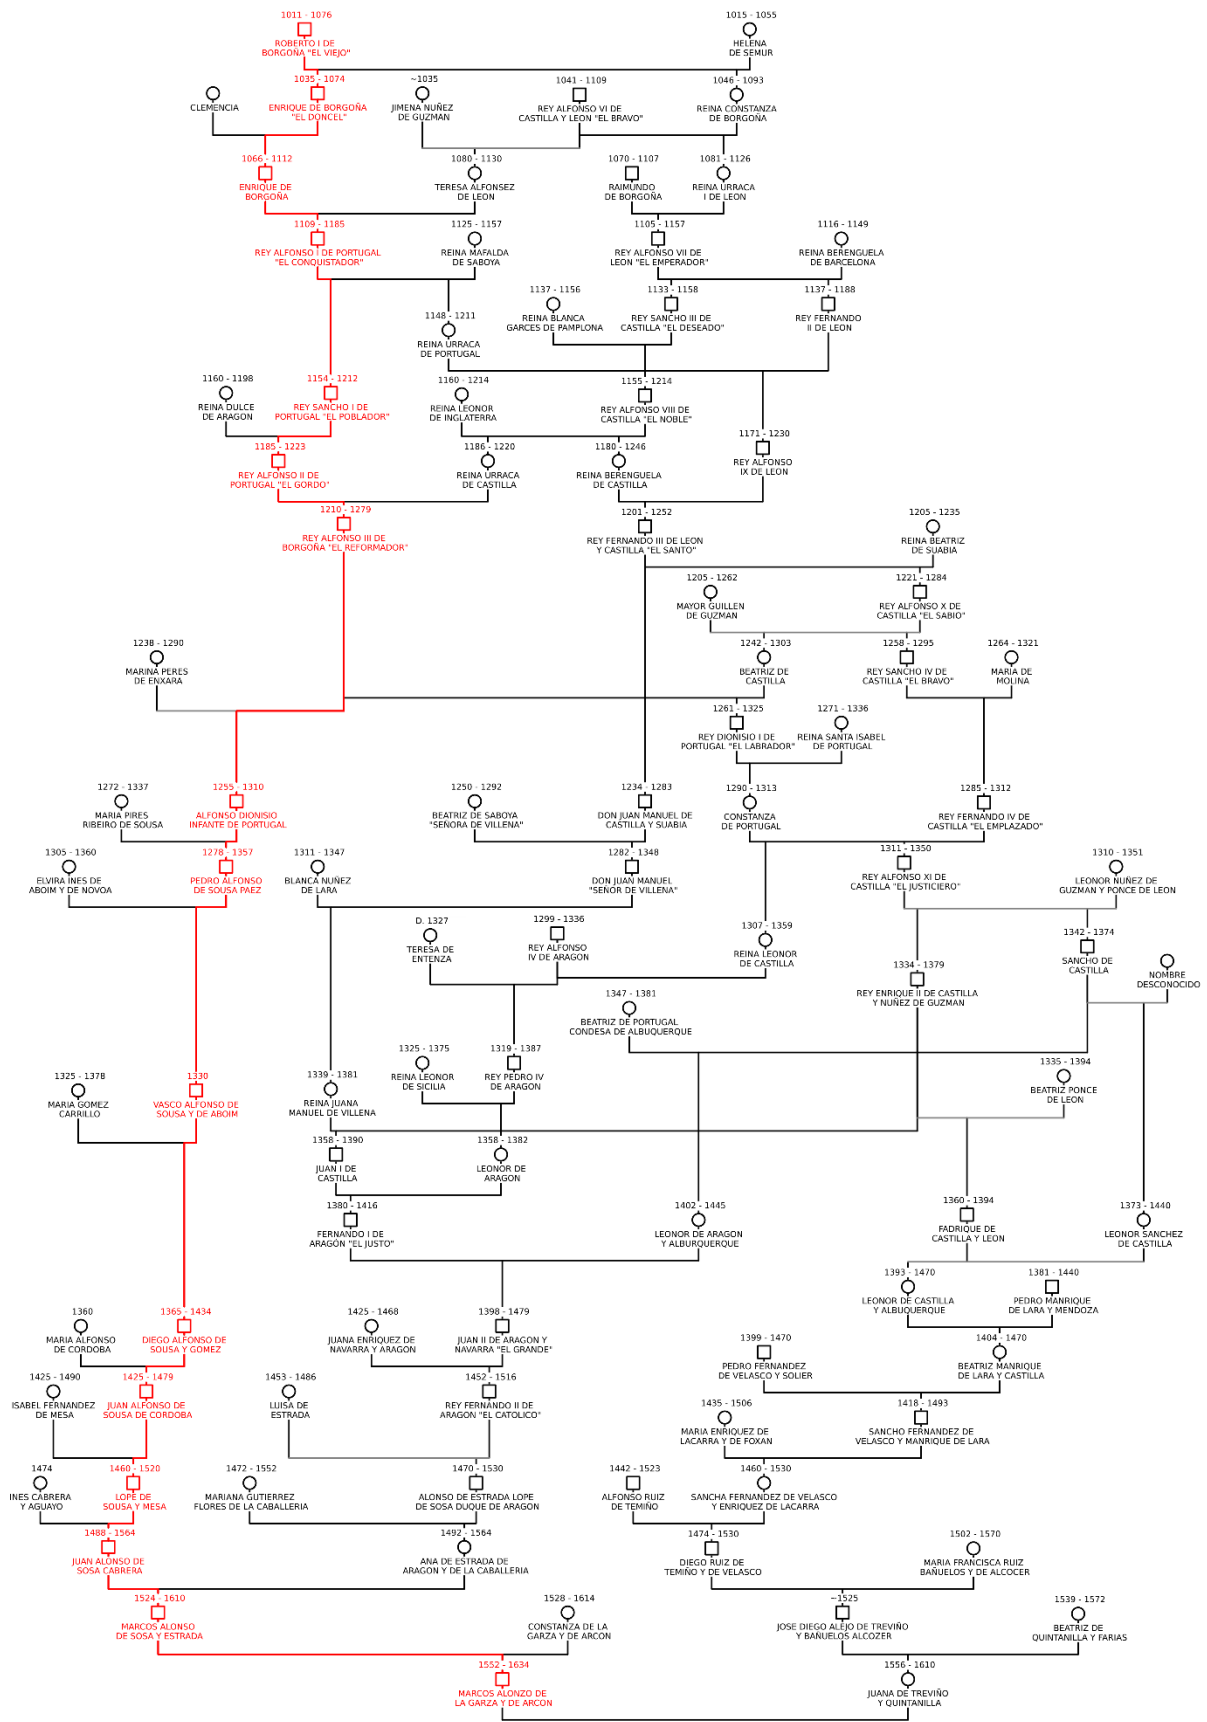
1011 - 1076
ROBERTO I DE BORGOÑA "EL VIEJO"

1015 - 1055
HELENA DE SEMUR

CLEMENCIA

1035 - 1074
ENRIQUE DE BORGOÑA "EL DONCEL"

~1035
JIMENA NUÑEZ DE GUZMAN

1041 - 1109
REY ALFONSO VI DE CASTILLA Y LEON "EL BRAVO"

1046 - 1093
REINA CONSTANZA DE BORGOÑA

1066 - 1112
ENRIQUE DE BORGOÑA

1080 - 1130
TERESA ALFONSEZ DE LEON

1070 - 1107
RAIMUNDO DE BORGOÑA

1081 - 1126
REINA URRACA I DE LEON

1109 - 1185
REY ALFONSO I DE PORTUGAL "EL CONQUISTADOR"

1125 - 1157
REINA MAFALDA DE SABOYA

1105 - 1157
REY ALFONSO VII DE LEON "EL EMPERADOR"

1116 - 1149
REINA BERENGUELA DE BARCELONA

1137 - 1156
REINA BLANCA GARCES DE PAMPLONA

1133 - 1158
REY SANCHO III DE CASTILLA "EL DESEADO"

1137 - 1188
REY FERNANDO II DE LEON

1148 - 1211
REINA URRACA DE PORTUGAL

1160 - 1198
REINA DULCE DE ARAGON

1154 - 1212
REY SANCHO I DE PORTUGAL "EL POBLADOR"

1160 - 1214
REINA LEONOR DE INGLATERRA

1155 - 1214
REY ALFONSO VIII DE CASTILLA "EL NOBLE"

1171 - 1230
REY ALFONSO IX DE LEON

1185 - 1223
REY ALFONSO II DE PORTUGAL "EL GORDO"

1186 - 1220
REINA URRACA DE CASTILLA

1180 - 1246
REINA BERENGUELA DE CASTILLA

1210 - 1279
REY ALFONSO III DE BORGOÑA "EL REFORMADOR"

1201 - 1252
REY FERNANDO III DE LEON Y CASTILLA "EL SANTO"

1205 - 1235
REINA BEATRIZ DE SUABIA

1205 - 1262
MAYOR GUILLEN DE GUZMAN

1221 - 1284
REY ALFONSO X DE CASTILLA "EL SABIO"

1238 - 1290
MARINA PERES DE ENXARA

1242 - 1303
BEATRIZ DE CASTILLA

1258 - 1295
REY SANCHO IV DE CASTILLA "EL BRAVO"

1264 - 1321
MARIA DE MOLINA

1261 - 1325
REY DIONISIO I DE PORTUGAL "EL LABRADOR"

1271 - 1336
REINA SANTA ISABEL DE PORTUGAL

1272 - 1337
MARIA PIRES RIBEIRO DE SOUSA

1255 - 1310
ALFONSO DIONISIO INFANTE DE PORTUGAL

1250 - 1292
BEATRIZ DE SABOYA "SEÑORA DE VILLENA"

1234 - 1283
DON JUAN MANUEL DE CASTILLA Y SUABIA

1290 - 1313
CONSTANZA DE PORTUGAL

1285 - 1312
REY FERNANDO IV DE CASTILLA "EL EMPLAZADO"

1305 - 1360
ELVIRA INES DE ABOIM Y DE NOVOA

1278 - 1357
PEDRO ALFONSO DE SOUSA PAEZ

1311 - 1347
BLANCA NUÑEZ DE LARA

1282 - 1348
DON JUAN MANUEL "SEÑOR DE VILLENA"

1311 - 1350
REY ALFONSO XI DE CASTILLA "EL JUSTICIERO"

1310 - 1351
LEONOR NUÑEZ DE GUZMAN Y PONCE DE LEON

D. 1327
TERESA DE ENTENZA

1299 - 1336
REY ALFONSO IV DE ARAGON

1307 - 1359
REINA LEONOR DE CASTILLA

1334 - 1379
REY ENRIQUE II DE CASTILLA Y NUÑEZ DE GUZMAN

1342 - 1374
SANCHO DE CASTILLA

NOMBRE DESCONOCIDO

1347 - 1381
BEATRIZ DE PORTUGAL CONDESA DE ALBUQUERQUE

1325 - 1378
MARIA GOMEZ CARRILLO

1330
VASCO ALFONSO DE SOUSA Y DE ABOIM

1339 - 1381
REINA JUANA MANUEL DE VILLENA

1325 - 1375
REINA LEONOR DE SICILIA

1319 - 1387
REY PEDRO IV DE ARAGON

1335 - 1394
BEATRIZ PONCE DE LEON

1358 - 1390
JUAN I DE CASTILLA

1358 - 1382
LEONOR DE ARAGON

1380 - 1416
FERNANDO I DE ARAGON "EL JUSTO"

1402 - 1445
LEONOR DE ARAGON Y ALBURQUERQUE

1360 - 1394
FADRIQUE DE CASTILLA Y LEON

1373 - 1440
LEONOR SANCHEZ DE CASTILLA

1393 - 1470
LEONOR DE CASTILLA Y ALBURQUERQUE

1381 - 1440
PEDRO MANRIQUE DE LARA Y MENDOZA

1360
MARIA ALFONSO DE CORDOBA

1365 - 1434
DIEGO ALFONSO DE SOUSA Y GOMEZ

1425 - 1468
JUANA ENRIQUEZ DE NAVARRA Y ARAGON

1398 - 1479
JUAN II DE ARAGON Y NAVARRA "EL GRANDE"

1399 - 1470
PEDRO FERNANDEZ DE VELASCO Y SOLIER

1404 - 1470
BEATRIZ MANRIQUE DE LARA Y CASTILLA

1425 - 1490
ISABEL FERNANDEZ DE MESA

1425 - 1479
JUAN ALFONSO DE SOUSA DE CORDOBA

1453 - 1486
LUISA DE ESTRADA

1452 - 1516
REY FERNANDO II DE ARAGON "EL CATOLICO"

1435 - 1506
MARIA ENRIQUEZ DE LACARRA Y DE FOXAN

1418 - 1493
SANCHO FERNANDEZ DE VELASCO Y MANRIQUE DE LARA

1474
INES CABRERA Y AGUAYO

1460 - 1520
LOPE DE SOUSA Y MESA

1472 - 1552
MARIANA GUTIERREZ FLORES DE LA CABALLERIA

1470 - 1530
ALONSO DE ESTRADA LOPE DE SOSA DUQUE DE ARAGON

1442 - 1523
ALFONSO RUIZ DE TEMIÑO

1460 - 1530
SANCHA FERNANDEZ DE VELASCO Y ENRIQUEZ DE LACARRA

1488 - 1564
JUAN ALONSO DE SOSA CABRERA

1492 - 1564
ANA DE ESTRADA DE ARAGON Y DE LA CABALLERIA

1474 - 1530
DIEGO RUIZ DE TEMIÑO Y DE VELASCO

1502 - 1570
MARIA FRANCISCA RUIZ BAÑUELOS Y DE ALCOCER

1524 - 1610
MARCOS ALONSO DE SOSA Y ESTRADA

1528 - 1614
CONSTANZA DE LA GARZA Y DE ARCON

~1525
JOSE DIEGO ALEJO DE TREVIÑO Y BAÑUELOS ALCOZER

1539 - 1572
BEATRIZ DE QUINTANILLA Y FARIAS

1552 - 1634
MARCOS ALONZO DE LA GARZA Y DE ARCON

1556 - 1610
JUANA DE TREVIÑO Y QUINTANILLA